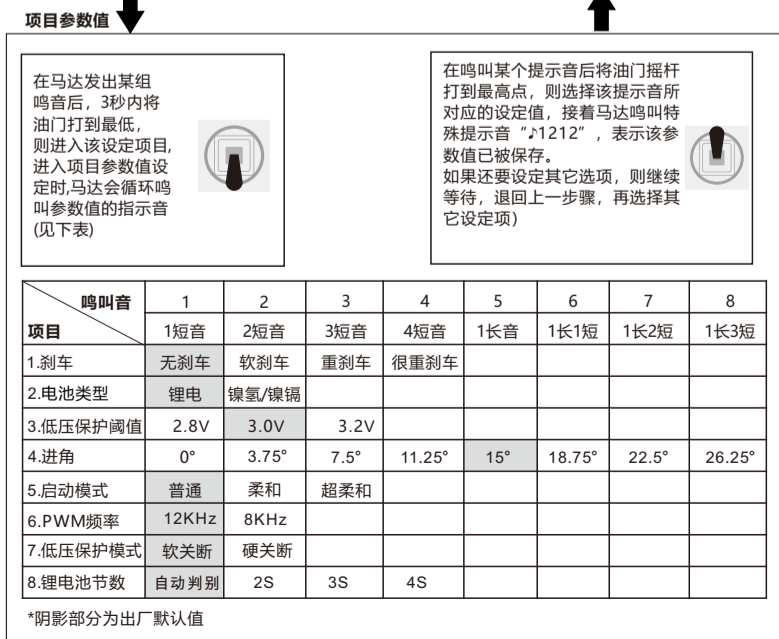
项目参数值

在马达发出某组鸣音后，3秒内将油门打到最低，则进入该设定项目,进入项目参数值设定时,马达会循环鸣叫参数值的指示音(见下表)

在鸣叫某个提示音后将油门摇杆打到最高点，则选择该提示音所对应的设定值，接着马达鸣叫特殊提示音“♪1212”，表示该参数值已被保存。
如果还要设定其它选项，则继续等待，退回上一步骤，再选择其它设定项)

| 鸣叫音 / 项目 | 1 | 2 | 3 | 4 | 5 | 6 | 7 | 8 |
|---|---|---|---|---|---|---|---|---|
| | 1短音 | 2短音 | 3短音 | 4短音 | 1长音 | 1长1短 | 1长2短 | 1长3短 |
| 1.刹车 | 无刹车 | 软刹车 | 重刹车 | 很重刹车 | | | | |
| 2.电池类型 | 锂电 | 镍氢/镍镉 | | | | | | |
| 3.低压保护阈值 | 2.8V | 3.0V | 3.2V | | | | | |
| 4.进角 | 0° | 3.75° | 7.5° | 11.25° | 15° | 18.75° | 22.5° | 26.25° |
| 5.启动模式 | 普通 | 柔和 | 超柔和 | | | | | |
| 6.PWM频率 | 12KHz | 8KHz | | | | | | |
| 7.低压保护模式 | 软关断 | 硬关断 | | | | | | |
| 8.锂电池节数 | 自动判别 | 2S | 3S | 4S | | | | |

*阴影部分为出厂默认值